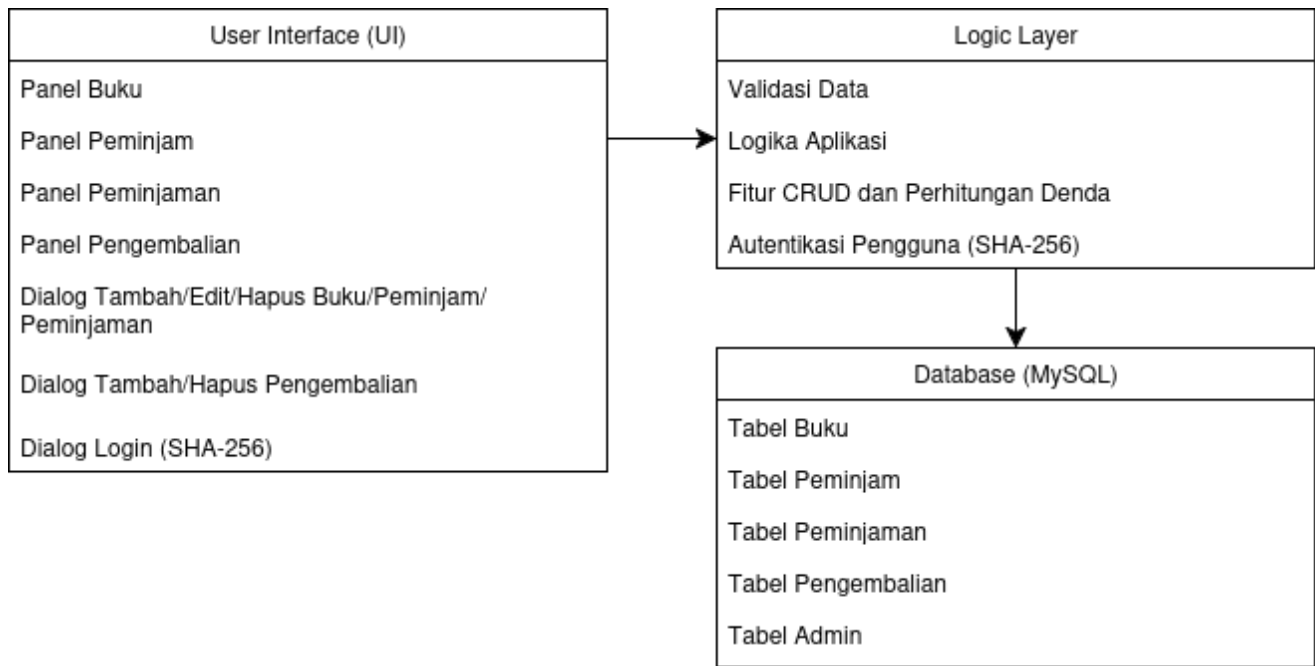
User Interface (UI)

Panel Buku

Panel Peminjam

Panel Peminjaman

Panel Pengembalian

Dialog Tambah/Edit/Hapus Buku/Peminjam/Peminjaman

Dialog Tambah/Hapus Pengembalian

Dialog Login (SHA-256)

Logic Layer

Validasi Data

Logika Aplikasi

Fitur CRUD dan Perhitungan Denda

Autentikasi Pengguna (SHA-256)

Database (MySQL)

Tabel Buku

Tabel Peminjam

Tabel Peminjaman

Tabel Pengembalian

Tabel Admin